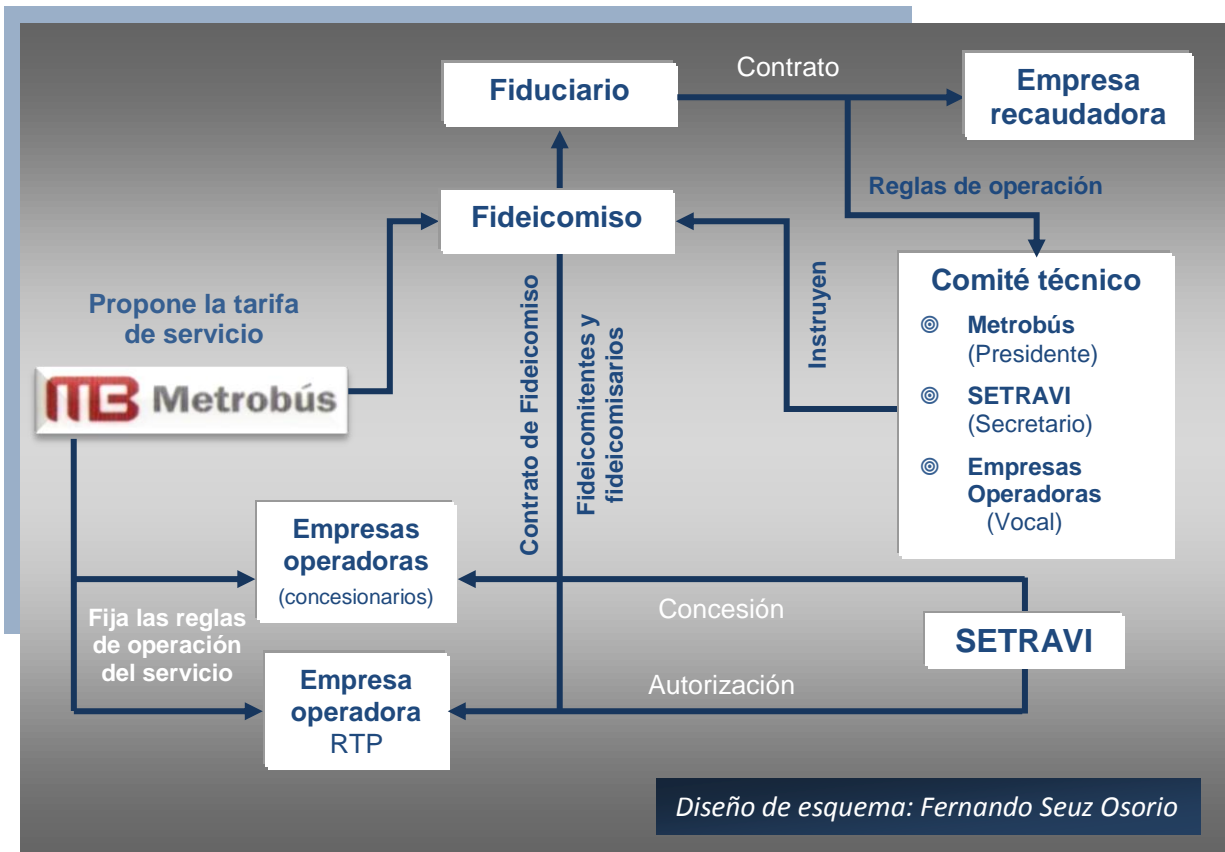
Fiduciario

Contrato

Empresa recaudadora

Reglas de operación

Fideicomiso

Comité técnico

Metrobús (Presidente)

SETRAVI (Secretario)

Empresas Operadoras (Vocal)

Instruyen

Propone la tarifa de servicio

Metrobús

Contrato de Fideicomiso

Fideicomitentes y fideicomisarios

Empresas operadoras (concesionarios)

Fija las reglas de operación del servicio

Concesión

SETRAVI

Empresa operadora RTP

Autorización

Diseño de esquema: Fernando Seuz Osorio